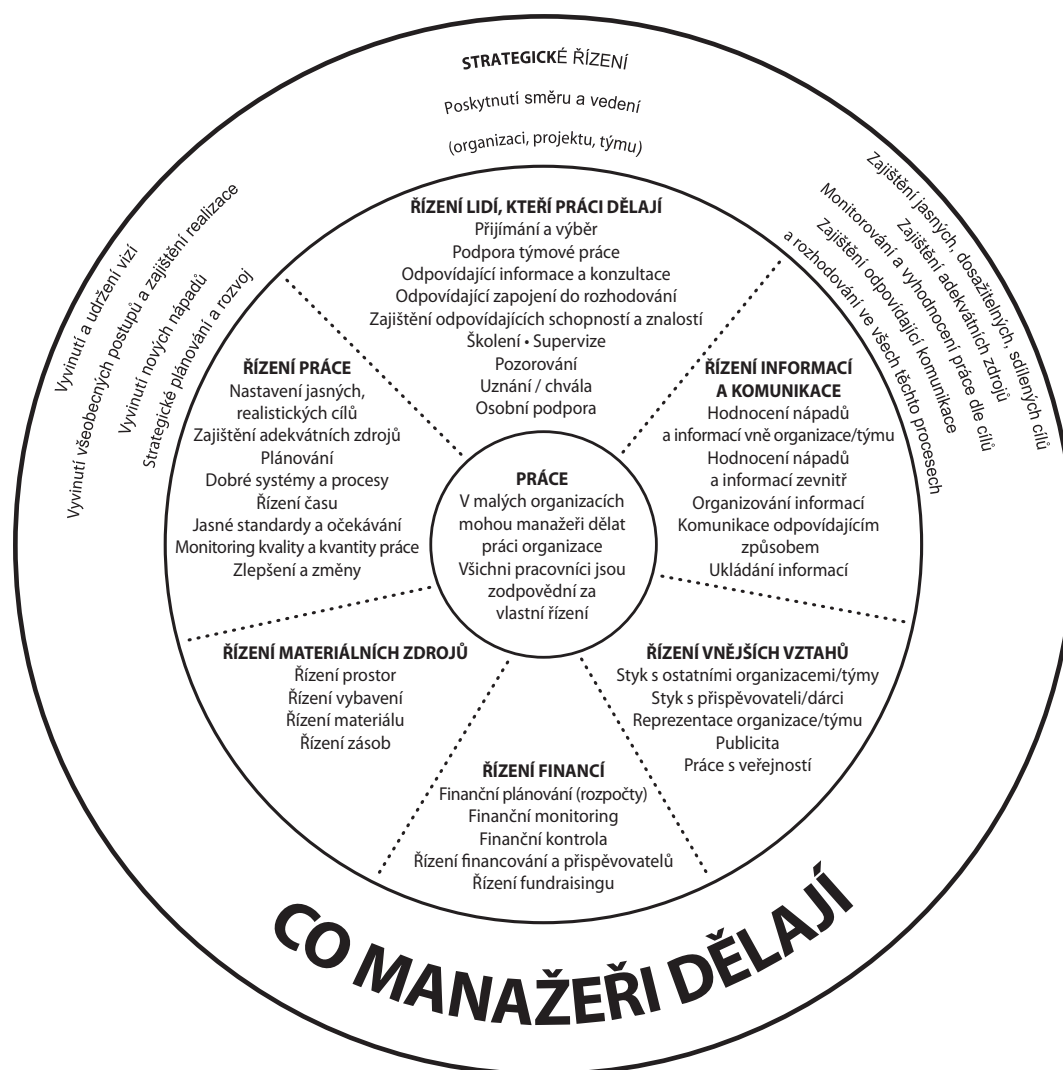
STRATEGICKÉ ŘÍZENÍ

Poskytnutí směru a vedení

(organizaci, projektu, týmu)

Vyvinutí a udržení vizí
Vyvinutí všeobecných postupů a zajištění realizace
Vyvinutí nových nápadů
Strategické plánování a rozvoj

Zajištění jasných, dosažitelných, sdílených cílů
Zajištění adekvátních zdrojů
Monitorování a vyhodnocení práce dle cílů
Zajištění odpovídající komunikace
a rozhodování ve všech těchto procesech

ŘÍZENÍ LIDÍ, KTEŘÍ PRÁCI DĚLAJÍ
Přijímání a výběr
Podpora týmové práce
Odpovídající informace a konzultace
Odpovídající zapojení do rozhodování
Zajištění odpovídajících schopností a znalostí
Školení • Supervize
Pozorování
Uznání / chvála
Osobní podpora

ŘÍZENÍ PRÁCE
Nastavení jasných, realistických cílů
Zajištění adekvátních zdrojů
Plánování
Dobré systémy a procesy
Řízení času
Jasné standardy a očekávání
Monitoring kvality a kvantity práce
Zlepšení a změny

PRÁCE
V malých organizacích mohou manažeři dělat práci organizace
Všichni pracovníci jsou zodpovědní za vlastní řízení

ŘÍZENÍ INFORMACÍ A KOMUNIKACE
Hodnocení nápadů a informací vně organizace/týmu
Hodnocení nápadů a informací zevnitř
Organizování informací
Komunikace odpovídajícím způsobem
Ukládání informací

ŘÍZENÍ MATERIÁLNÍCH ZDROJŮ
Řízení prostor
Řízení vybavení
Řízení materiálu
Řízení zásob

ŘÍZENÍ VNĚJŠÍCH VZTAHŮ
Styk s ostatními organizacemi/týmy
Styk s přispěvovateli/dárci
Reprezentace organizace/týmu
Publicita
Práce s veřejností

ŘÍZENÍ FINANCÍ
Finanční plánování (rozpočty)
Finanční monitoring
Finanční kontrola
Řízení financování a přispěvovatelů
Řízení fundraisingu

CO MANAŽEŘI DĚLAJÍ